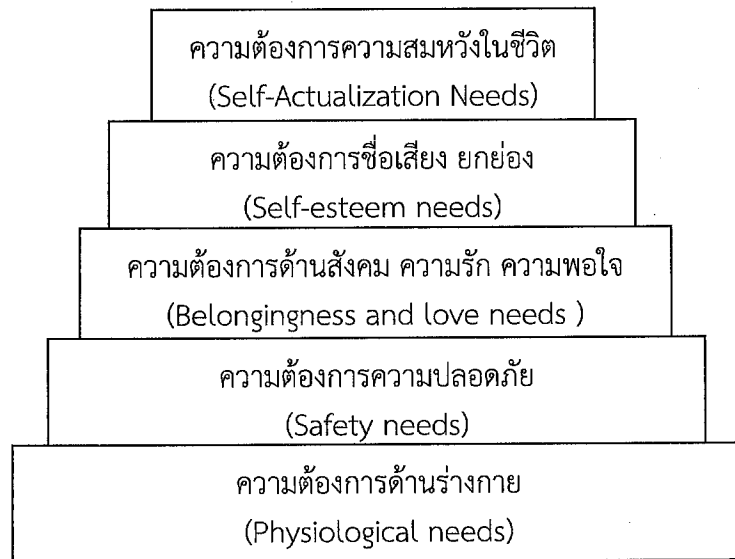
ความต้องการความสมหวังในชีวิต
(Self-Actualization Needs)

ความต้องการชื่อเสียง ยกย่อง
(Self-esteem needs)

ความต้องการด้านสังคม ความรัก ความพอใจ
(Belongingness and love needs )

ความต้องการความปลอดภัย
(Safety needs)

ความต้องการด้านร่างกาย
(Physiological needs)